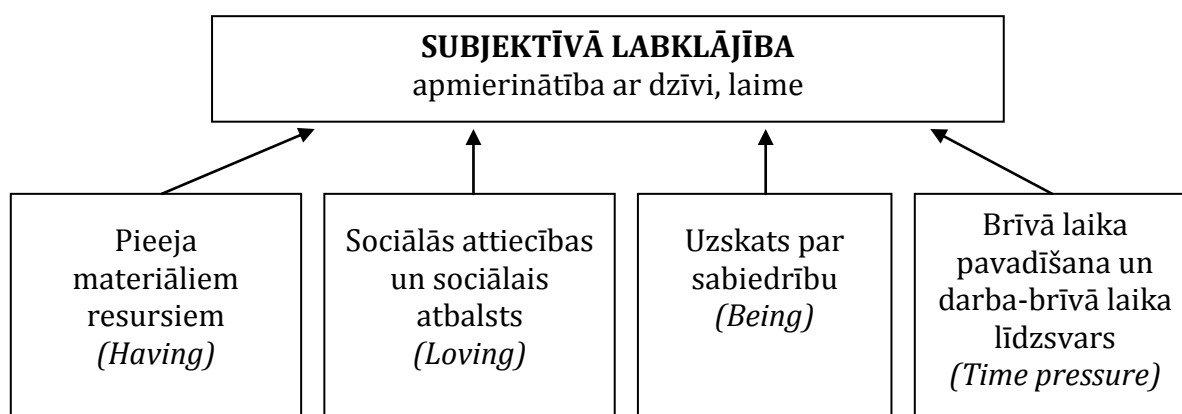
**SUBJEKTĪVĀ LABKLĀJĪBA**
apmierinātība ar dzīvi, laime

Pieeja materiāliem resursiem *(Having)*

Sociālās attiecības un sociālais atbalsts *(Loving)*

Uzskats par sabiedrību *(Being)*

Brīvā laika pavadīšana un darba-brīvā laika līdzsvars *(Time pressure)*